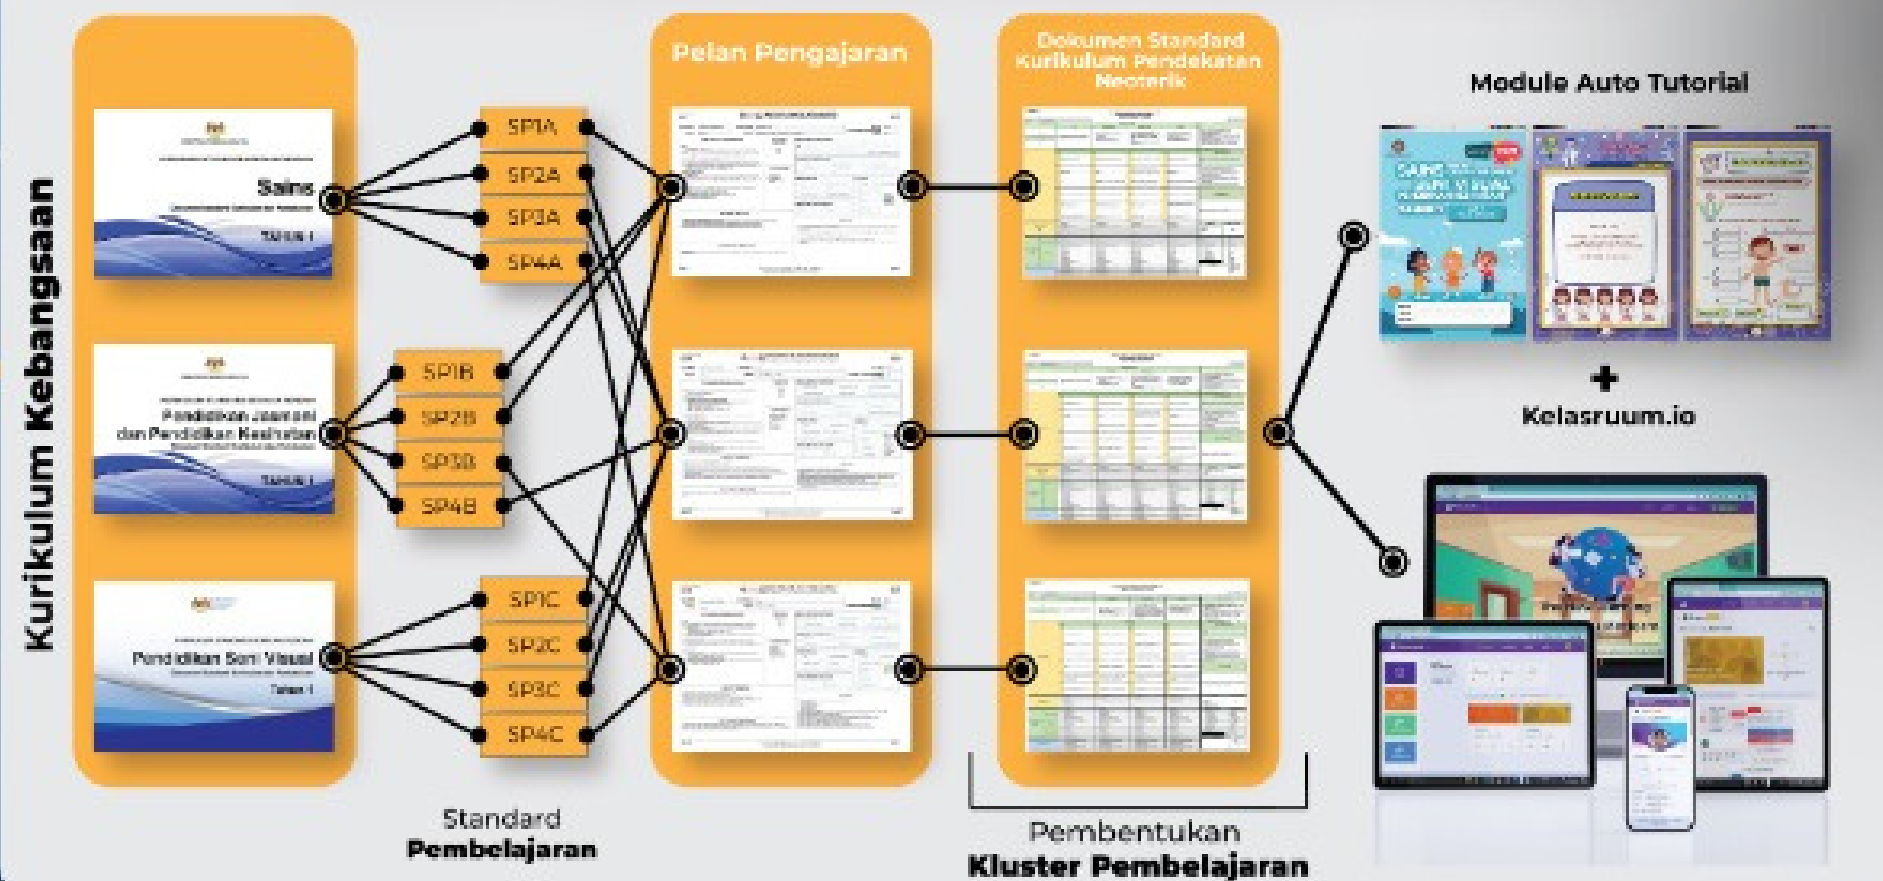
Kurikulum Kebangsaan

Sains
Tahun 1

Pendidikan Jasmani dan Pendidikan Kesihatan
Tahun 1

Pendidikan Seni Visual
Tahun 1

SP1A
SP2A
SP3A
SP4A

SP1B
SP2B
SP3B
SP4B

SP1C
SP2C
SP3C
SP4C

Standard
Pembelajaran

Pelan Pengajaran

Dokumen Standard Kurikulum Pendekatan Neoterik

Pembentukan
Kluster Pembelajaran

Module Auto Tutorial

+
Kelasruum.io